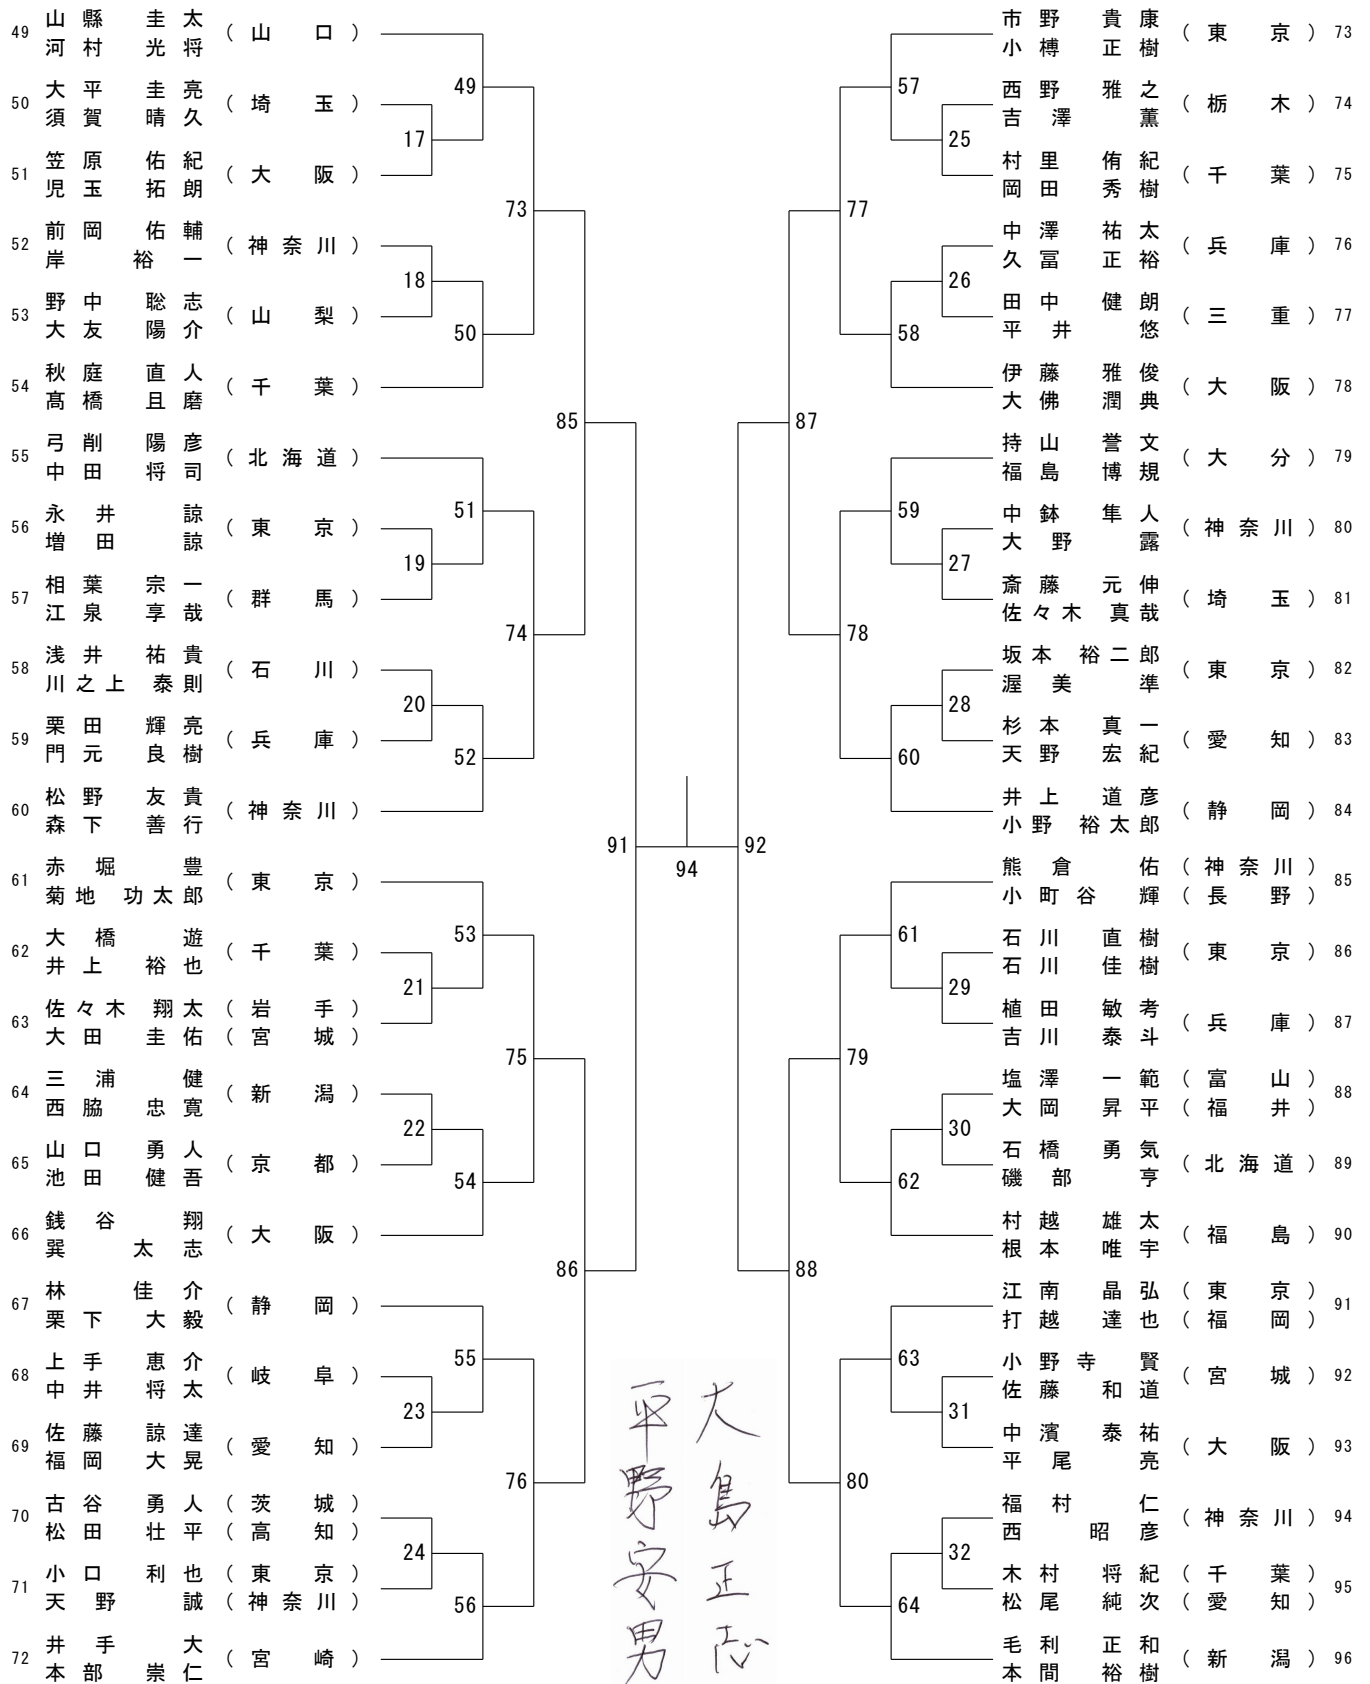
49 山縣 圭太 河村 光将 （山口）
50 大平 圭亮 須賀 晴久 （埼玉）
51 笠原 佑紀 児玉 拓朗 （大阪）
52 前岡 佑輔 岸 裕一 （神奈川）
53 野中 聡志 大友 陽介 （山梨）
54 秋庭 直人 高橋 且磨 （千葉）
55 弓削 陽彦 中田 将司 （北海道）
56 永井 諒 増田 諒 （東京）
57 相葉 宗一 江泉 享哉 （群馬）
58 浅井 祐貴 川之上 泰則 （石川）
59 栗田 輝亮 門元 良樹 （兵庫）
60 松野 友貴 森下 善行 （神奈川）
61 赤堀 豊 菊地 功太郎 （東京）
62 大橋 遊 井上 裕也 （千葉）
63 佐々木 翔太 （岩手） 大田 圭佑 （宮城）
64 三浦 健 西脇 忠寛 （新潟）
65 山口 勇人 池田 健吾 （京都）
66 銭谷 翔 巽 太志 （大阪）
67 林 佳介 栗下 大毅 （静岡）
68 上手 恵介 中井 将太 （岐阜）
69 佐藤 諒達 福岡 大晃 （愛知）
70 古谷 勇人 （茨城） 松田 壮平 （高知）
71 小口 利也 （東京） 天野 誠 （神奈川）
72 井手 大 本部 崇仁 （宮崎）

17 18 19 20 21 22 23 24
49 50 51 52 53 54 55 56
73 74 75 76
85 86
91 94 92
87 88
77 78 79 80
57 58 59 60 61 62 63 64
25 26 27 28 29 30 31 32

市野 貴康 小樽 正樹 （東京） 73
西野 雅之 吉澤 薫 （栃木） 74
村里 侑紀 岡田 秀樹 （千葉） 75
中澤 祐太 久冨 正裕 （兵庫） 76
田中 健朗 平井 悠 （三重） 77
伊藤 雅俊 大佛 潤典 （大阪） 78
持山 誉文 福島 博規 （大分） 79
中鉢 隼人 大野 露 （神奈川） 80
斎藤 元伸 佐々木 真哉 （埼玉） 81
坂本 裕二郎 渥美 準 （東京） 82
杉本 真一 天野 宏紀 （愛知） 83
井上 道彦 小野 裕太郎 （静岡） 84
熊倉 佑 （神奈川） 小町谷 輝 （長野） 85
石川 直樹 石川 佳樹 （東京） 86
植田 敏考 吉川 泰斗 （兵庫） 87
塩澤 一範 （富山） 大岡 昇平 （福井） 88
石橋 勇気 磯部 亨 （北海道） 89
村越 雄太 根本 唯宇 （福島） 90
江南 晶弘 （東京） 打越 達也 （福岡） 91
小野寺 賢 佐藤 和道 （宮城） 92
中濱 泰祐 平尾 亮 （大阪） 93
福村 仁 西 昭彦 （神奈川） 94
木村 将紀 （千葉） 松尾 純次 （愛知） 95
毛利 正和 本間 裕樹 （新潟） 96

平野安男 大島正正